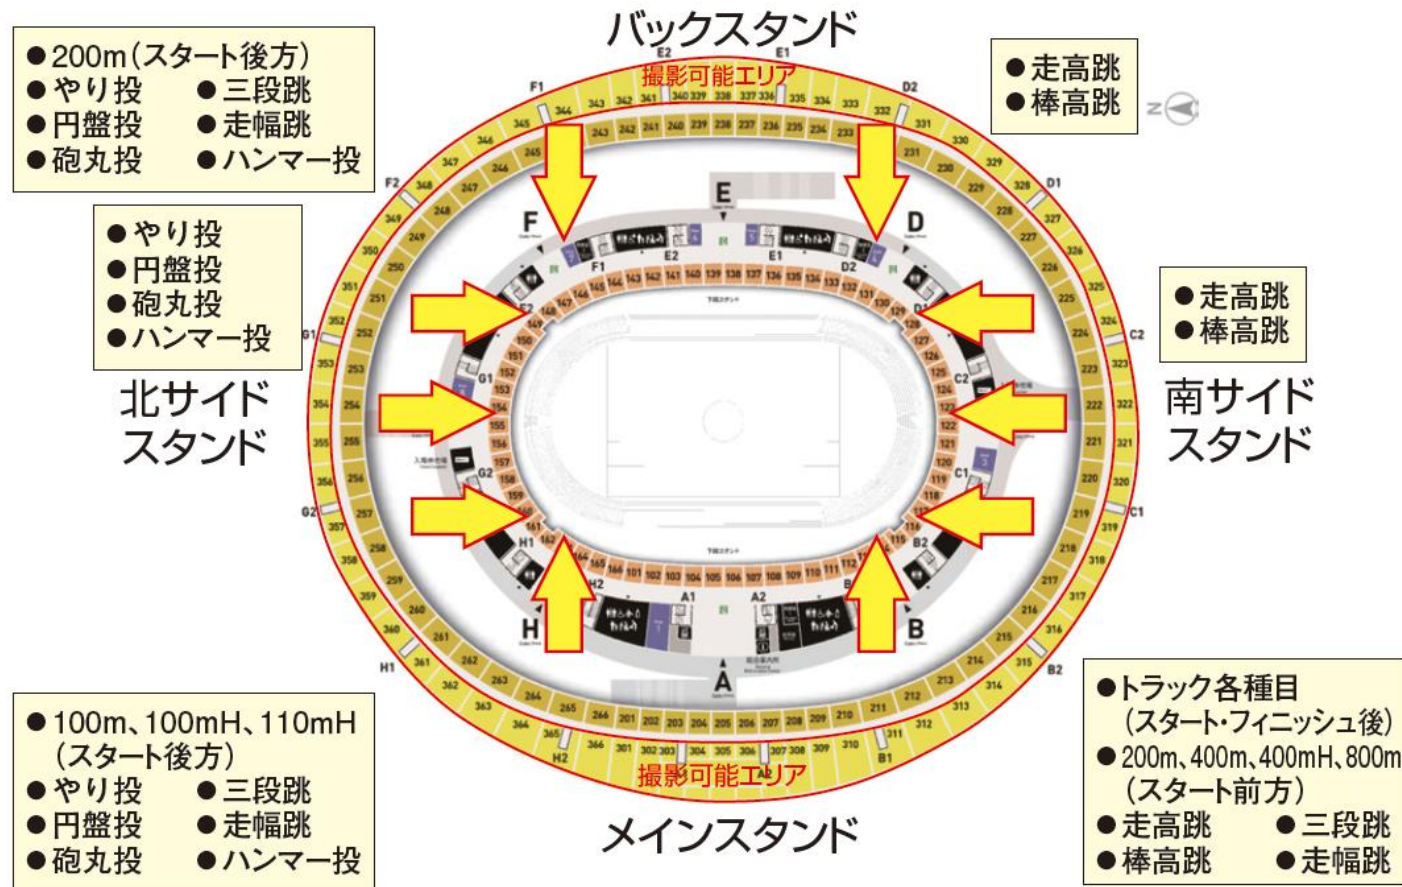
●200m（スタート後方）
●やり投　●三段跳
●円盤投　●走幅跳
●砲丸投　●ハンマー投

バックスタンド

撮影可能エリア

●走高跳
●棒高跳

●やり投
●円盤投
●砲丸投
●ハンマー投

北サイドスタンド

●走高跳
●棒高跳

南サイドスタンド

E
F
D
A
H
B

●100m、100mH、110mH（スタート後方）
●やり投　●三段跳
●円盤投　●走幅跳
●砲丸投　●ハンマー投

撮影可能エリア

メインスタンド

●トラック各種目（スタート・フィニッシュ後）
●200m、400m、400mH、800m（スタート前方）
●走高跳　●三段跳
●棒高跳　●走幅跳